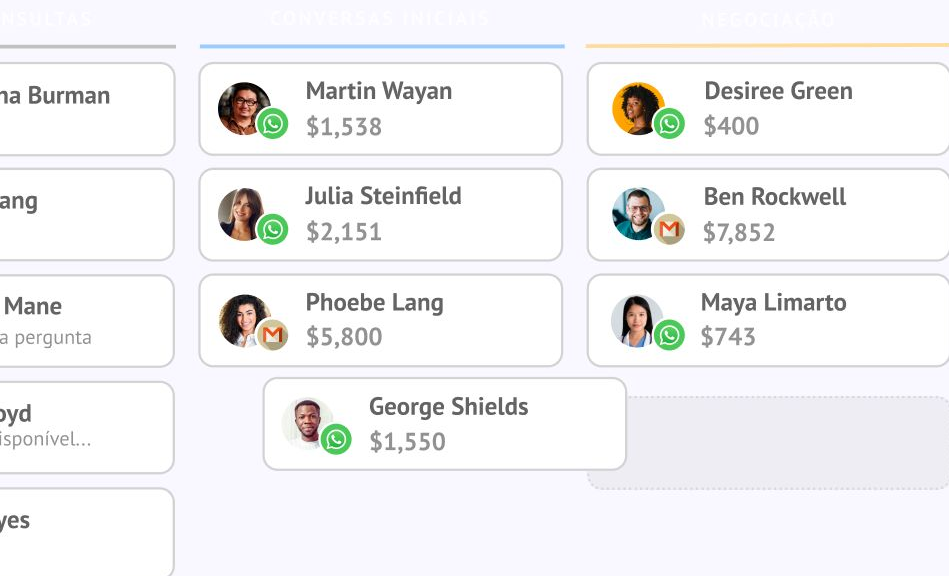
NSULTAS

na Burman

ang

Mane
a pergunta

oyd
isponível...

yes

CONVERSAS INICIAIS

Martin Wayan
$1,538

Julia Steinfield
$2,151

Phoebe Lang
$5,800

George Shields
$1,550

NEGOCIAÇÃO

Desiree Green
$400

Ben Rockwell
$7,852

Maya Limarto
$743